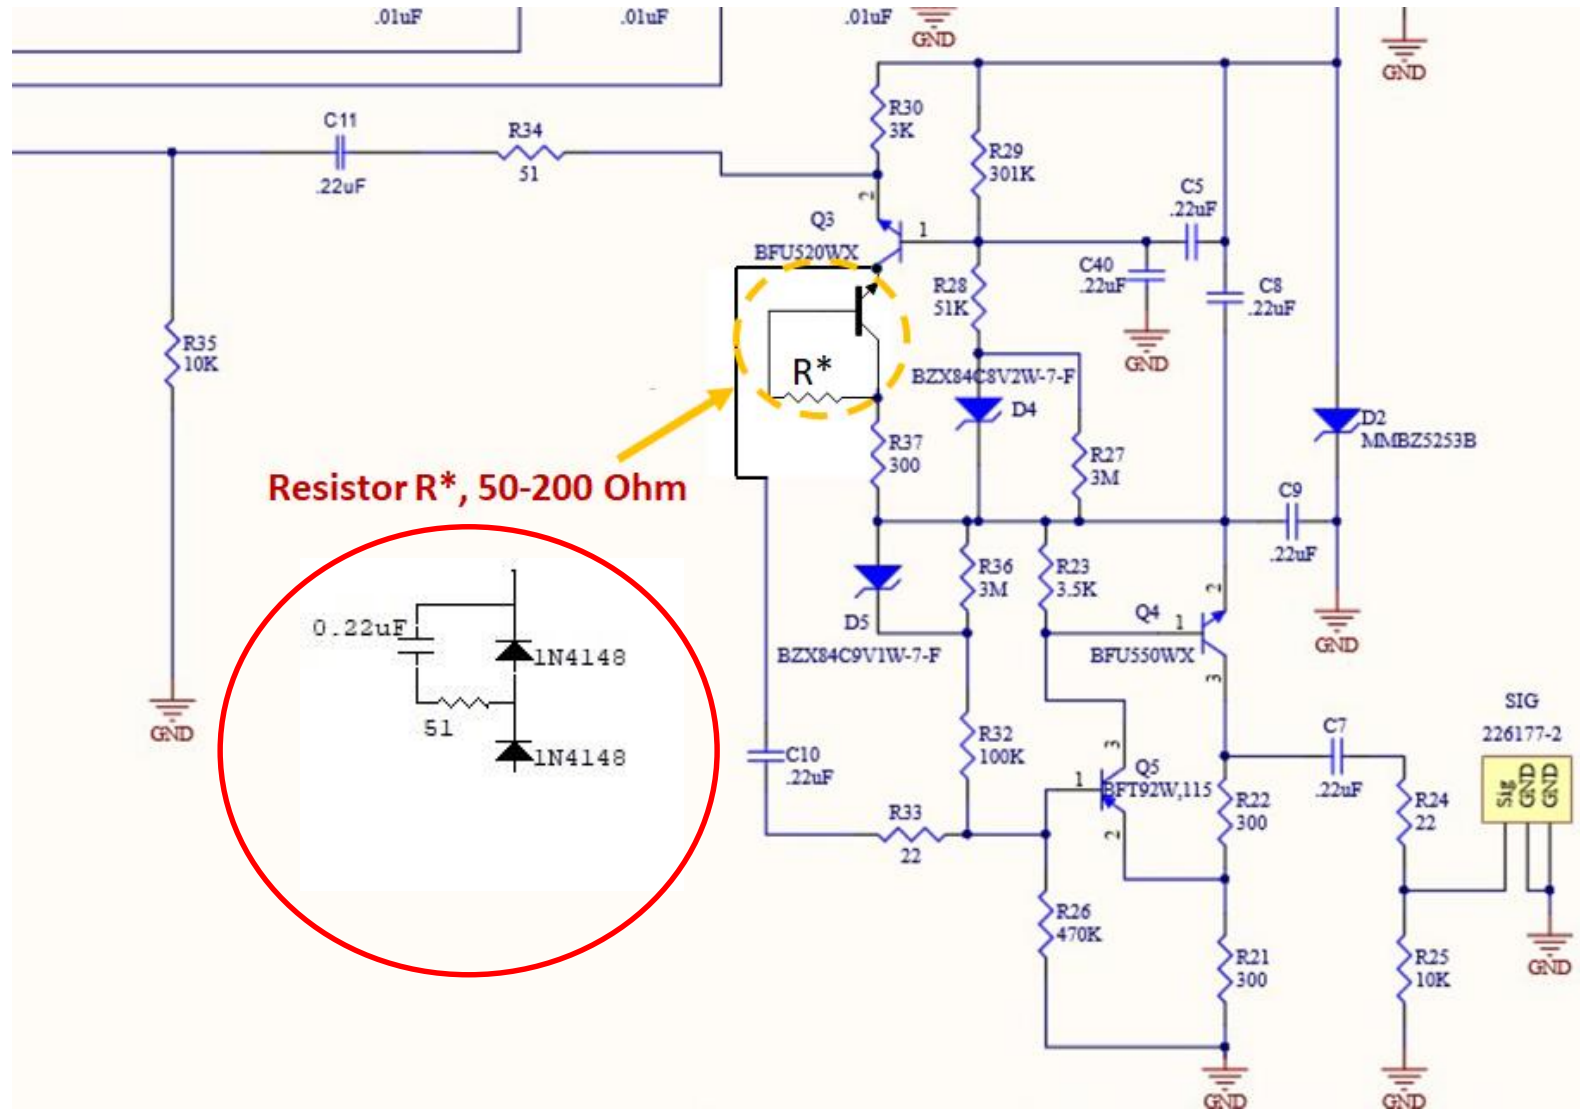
.01uF
.01uF
.01uF
GND
GND
C11
.22uF
R34
51
R30
3K
R29
301K
Q3
BFU520WX
1
2
C5
.22uF
C40
.22uF
R28
51K
C8
.22uF
GND
R*
BZX84C8V2W-7-F
D4
D2
MMBZ5253B
R35
10K
R37
300
R27
3M
Resistor R*, 50-200 Ohm
C9
.22uF
R36
3M
R23
3.5K
D5
BZX84C9V1W-7-F
Q4
BFU550WX
1
2
3
GND
0.22uF
1N4148
51
1N4148
GND
C10
.22uF
R32
100K
Q5
BFT92W,115
1
2
3
R22
300
C7
.22uF
R24
22
SIG
226177-2
Sig
GND
GND
R33
22
R26
470K
R21
300
R25
10K
GND
GND
GND